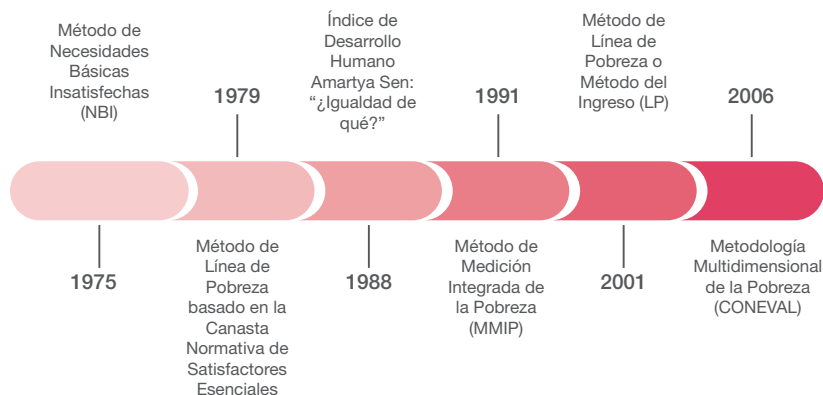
Método de Necesidades Básicas Insatisfechas (NBI)

1975

1979

Método de Línea de Pobreza basado en la Canasta Normativa de Satisfactores Esenciales

Índice de Desarrollo Humano Amartya Sen: “¿Igualdad de qué?”

1988

1991

Método de Medición Integrada de la Pobreza (MMIP)

Método de Línea de Pobreza o Método del Ingreso (LP)

2001

2006

Metodología Multidimensional de la Pobreza (CONEVAL)